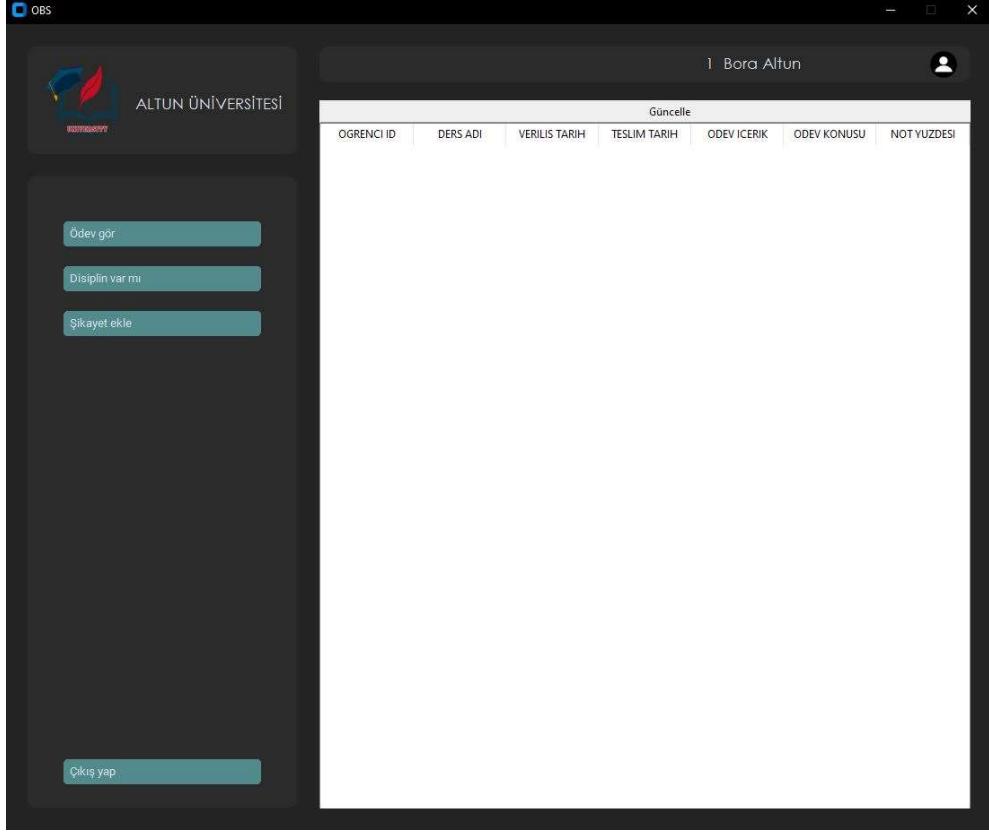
OBS

ALTUN ÜNİVERSİTESİ

UNIVERSITY

1 Bora Altun

Güncelle

| OGRENCI ID | DERS ADI | VERILIS TARIH | TESLIM TARIH | ODEV ICERIK | ODEV KONUSU | NOT YUZDESI |
|---|---|---|---|---|---|---|

Ödev gör

Disiplin var mı

Şikayet ekle

Çıkış yap